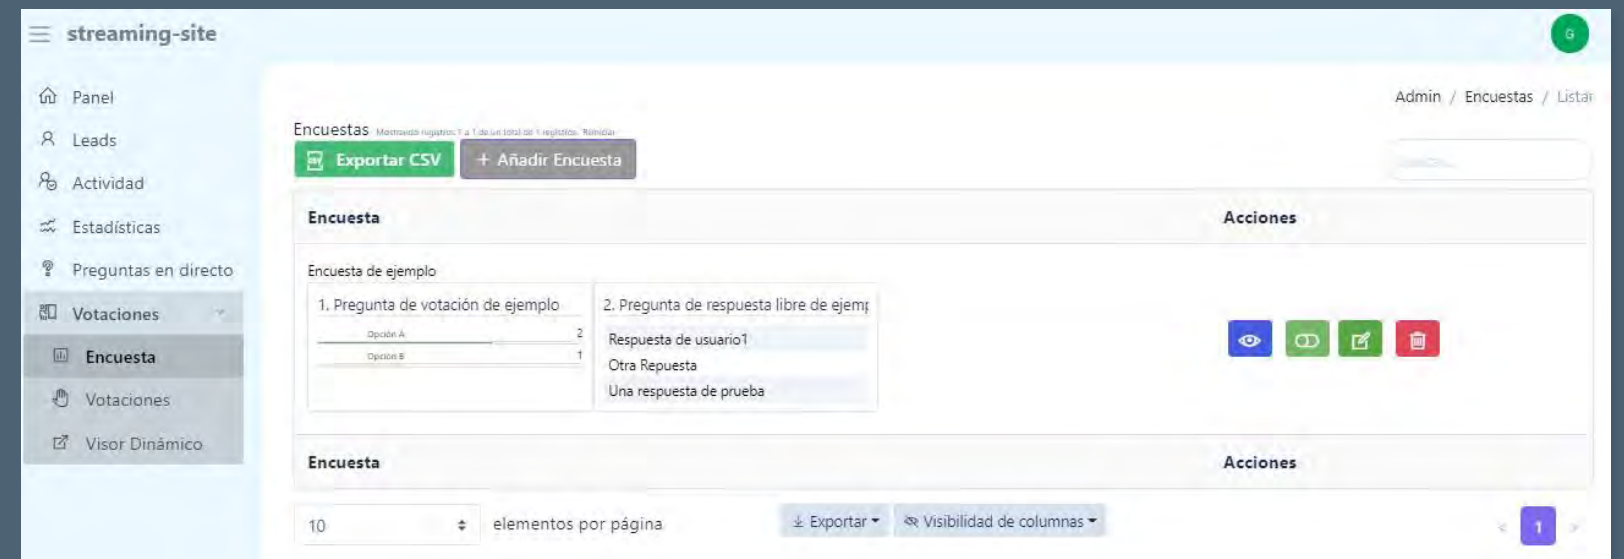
streaming-site

G

Panel
Leads
Actividad
Estadísticas
Preguntas en directo
Votaciones
Encuesta
Votaciones
Visor Dinámico

Admin / Encuestas / Listar

Encuestas Mostrando registros 1 a 1 de un total de 1 registros. Refrescar

Exportar CSV
+ Añadir Encuesta

| Encuesta | Acciones |
|---|---|
| Encuesta de ejemplo<br>1. Pregunta de votación de ejemplo<br>Opción A 2<br>Opción B 1<br>2. Pregunta de respuesta libre de ejem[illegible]<br>Respuesta de usuario1<br>Otra Repuesta<br>Una respuesta de prueba | |
| Encuesta | Acciones |

10 elementos por página
Exportar
Visibilidad de columnas
1